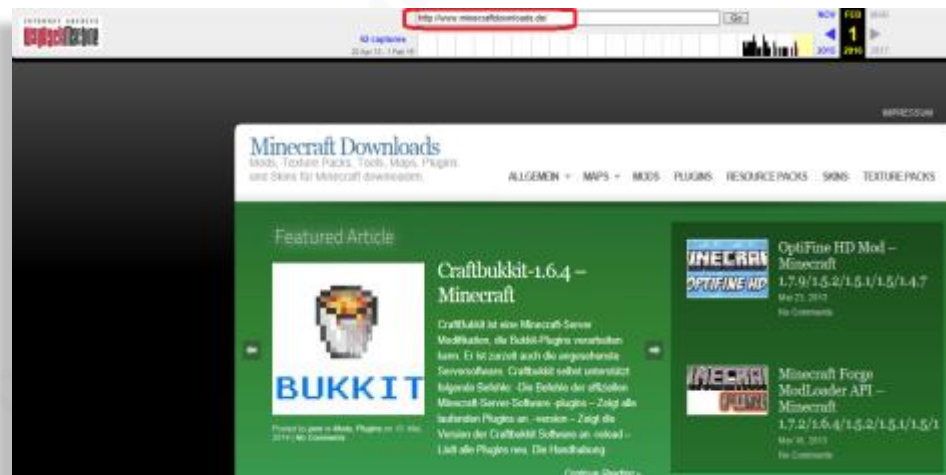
INTERNET ARCHIVE
WaybackMachine

http://www.minecraftdownloads.de/

Go

42 captures
20 Apr 13 - 1 Feb 16

NOV FEB
1
2015 2016

IMPRESSUM

Minecraft Downloads
Mods, Texture Packs, Tools, Maps, Plugins und Skins für Minecraft downloaden.

ALLGEMEIN MAPS MODS PLUGINS RESOURCE PACKS SKINS TEXTURE PACKS

Featured Article

BUKKIT

Craftbukkit-1.6.4 – Minecraft

Craftbukkit ist eine Minecraft-Server Modifikation, die Bukkit-Plugins verarbeiten kann. Er ist zurzeit auch die angesehenste Serversoftware. Craftbukkit selbst unterstützt folgende Befehle: Die Befehle der offiziellen Minecraft-Server-Software -plugins – Zeigt alle laufenden Plugins an. -version – Zeigt die Version der Craftbukkit Software an -reload – Lädt alle Plugins neu. Die Handhabung

Posted by jane in Mods, Plugins on 10. Mai 2014 | No Comments

Continue Reading »

OptiFine HD Mod – Minecraft 1.7.9/1.5.2/1.5.1/1.5/1.4.7
Mai 21, 2013
No Comments

Minecraft Forge ModLoader API – Minecraft 1.7.2/1.6.4/1.5.2/1.5.1/1.5/1
Mai 18, 2013
No Comments